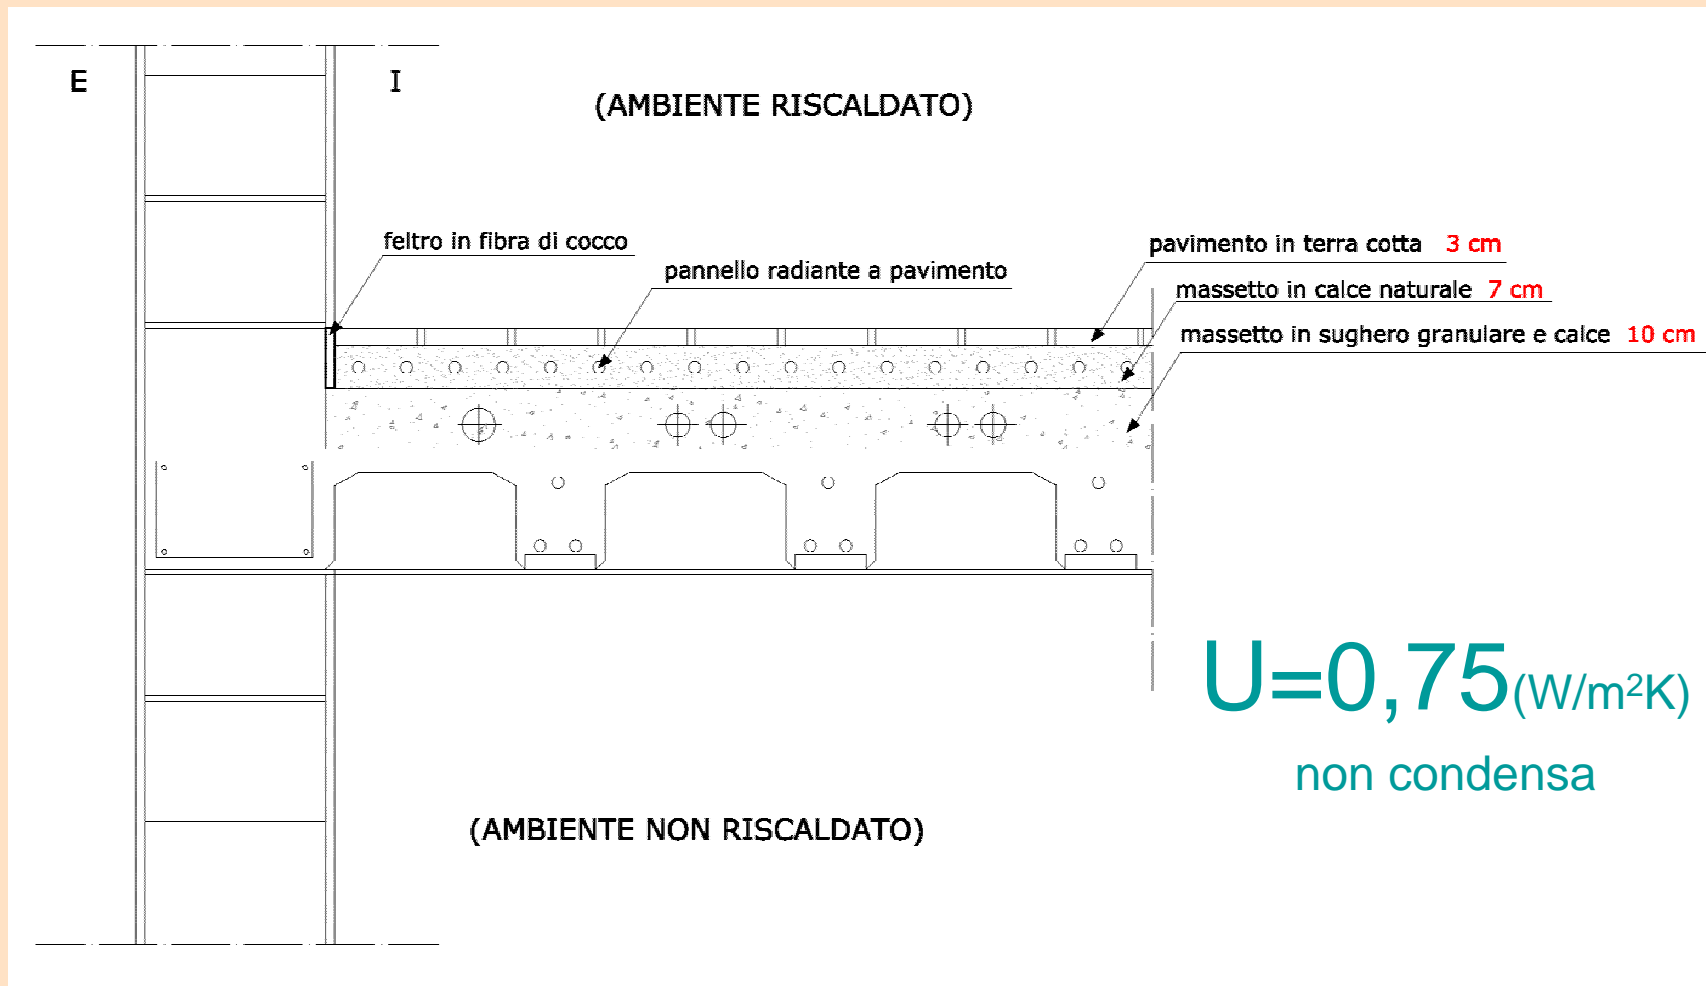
E

I

(AMBIENTE RISCALDATO)

feltro in fibra di cocco

pannello radiante a pavimento

pavimento in terra cotta 3 cm

massetto in calce naturale 7 cm

massetto in sughero granulare e calce 10 cm

U=0,75(W/m²K)

non condensa

(AMBIENTE NON RISCALDATO)